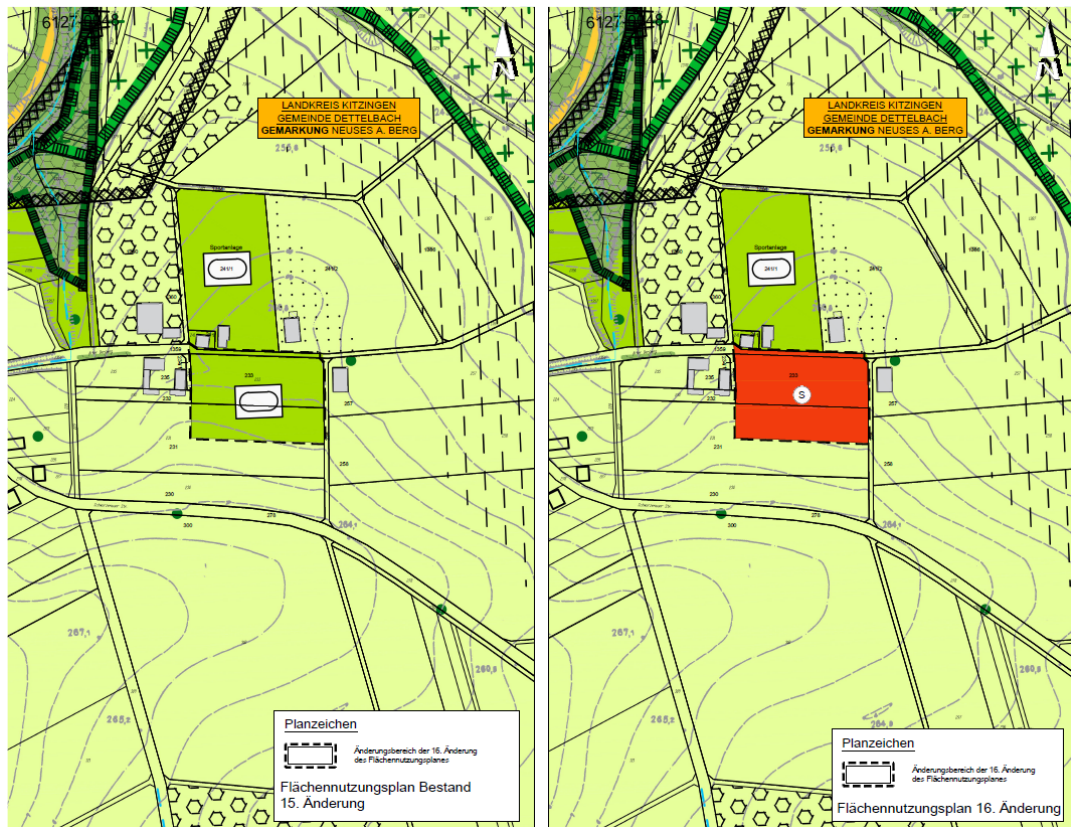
6127-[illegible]

LANDKREIS KITZINGEN
GEMEINDE DETTELBACH
GEMARKUNG NEUSES A. BERG

256,8

Sportanlage

241/1

2410

1366

260

1369

235

233

232

257

231

258

230

300

255

264,1

267,1

260,8

265,2

Planzeichen

Änderungsbereich der 16. Änderung des Flächennutzungsplanes

Flächennutzungsplan Bestand 15. Änderung

6127-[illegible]

LANDKREIS KITZINGEN
GEMEINDE DETTELBACH
GEMARKUNG NEUSES A. BERG

256,8

Sportanlage

241/1

2410

1366

1369

235

233

S

232

257

231

258

230

300

264,1

267,1

260,8

265,2

264,0

Planzeichen

Änderungsbereich der 16. Änderung des Flächennutzungsplanes

Flächennutzungsplan 16. Änderung